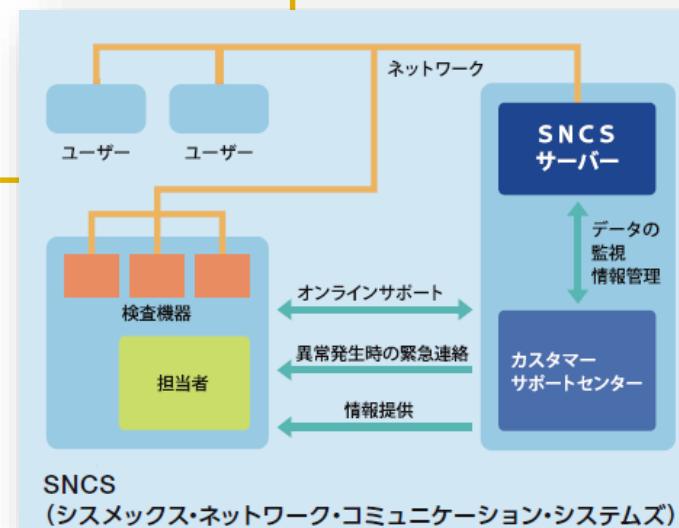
ネットワーク

ユーザー

ユーザー

SNCS
サーバー

データの
監視
情報管理

検査機器

担当者

オンラインサポート

異常発生時の緊急連絡

情報提供

カスタマー
サポートセンター

SNCS
(シスメックス・ネットワーク・コミュニケーション・システムズ)